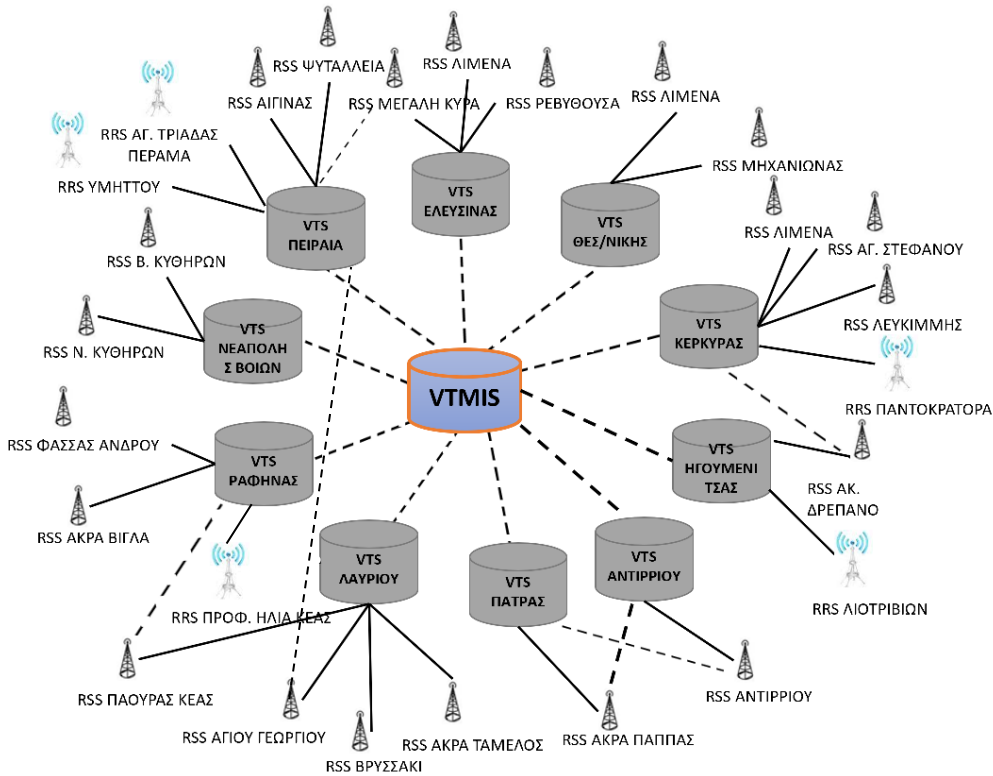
VTMIS

VTS ΠΕΙΡΑΙΑ

VTS ΕΛΕΥΣΙΝΑΣ

VTS ΘΕΣ/ΝΙΚΗΣ

VTS ΚΕΡΚΥΡΑΣ

VTS ΗΓΟΥΜΕΝΙ ΤΣΑΣ

VTS ΑΝΤΙΡΡΙΟΥ

VTS ΠΑΤΡΑΣ

VTS ΛΑΥΡΙΟΥ

VTS ΡΑΦΗΝΑΣ

VTS ΝΕΑΠΟΛΗ Σ ΒΟΙΩΝ

RSS ΨΥΤΑΛΛΕΙΑ

RSS ΛΙΜΕΝΑ

RSS ΑΙΓΙΝΑΣ

RSS ΜΕΓΑΛΗ ΚΥΡΑ

RSS ΡΕΒΥΘΟΥΣΑ

RSS ΛΙΜΕΝΑ

RRS ΑΓ. ΤΡΙΑΔΑΣ ΠΕΡΑΜΑ

RSS ΜΗΧΑΝΙΩΝΑΣ

RRS ΥΜΗΤΤΟΥ

RSS ΛΙΜΕΝΑ

RSS ΑΓ. ΣΤΕΦΑΝΟΥ

RSS Β. ΚΥΘΗΡΩΝ

RSS ΛΕΥΚΙΜΜΗΣ

RSS Ν. ΚΥΘΗΡΩΝ

RRS ΠΑΝΤΟΚΡΑΤΟΡΑ

RSS ΦΑΣΣΑΣ ΑΝΔΡΟΥ

RSS ΑΚ. ΔΡΕΠΑΝΟ

RSS ΑΚΡΑ ΒΙΓΛΑ

RRS ΛΙΟΤΡΙΒΙΩΝ

RRS ΠΡΟΦ. ΗΛΙΑ ΚΕΑΣ

RSS ΠΑΟΥΡΑΣ ΚΕΑΣ

RSS ΑΝΤΙΡΡΙΟΥ

RSS ΑΓΙΟΥ ΓΕΩΡΓΙΟΥ

RSS ΑΚΡΑ ΤΑΜΕΛΟΣ

RSS ΑΚΡΑ ΠΑΠΠΑΣ

RSS ΒΡΥΣΣΑΚΙ